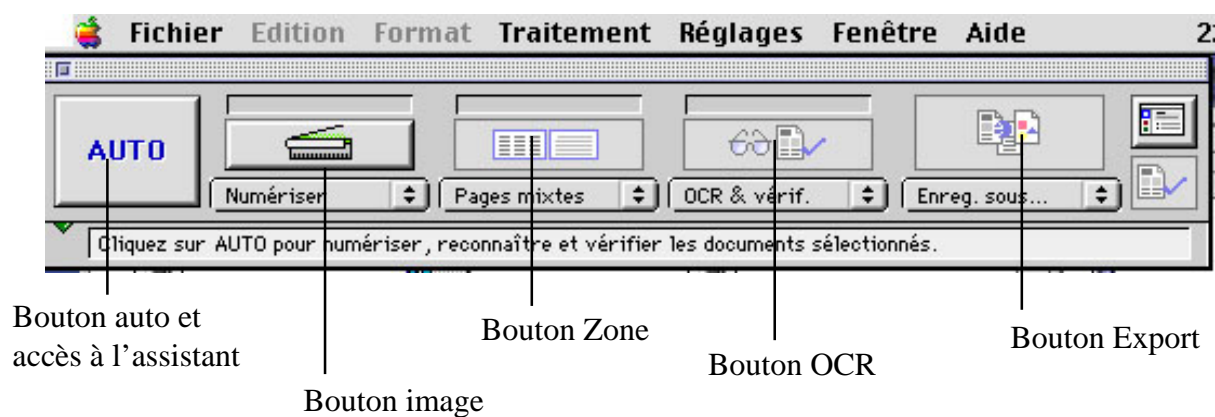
Fichier Edition Format Traitement Réglages Fenêtre Aide 2

AUTO

Numériser

Pages mixtes

OCR & vérif.

Enreg. sous...

Cliquez sur AUTO pour numériser, reconnaître et vérifier les documents sélectionnés.

Bouton auto et accès à l'assistant

Bouton image

Bouton Zone

Bouton OCR

Bouton Export